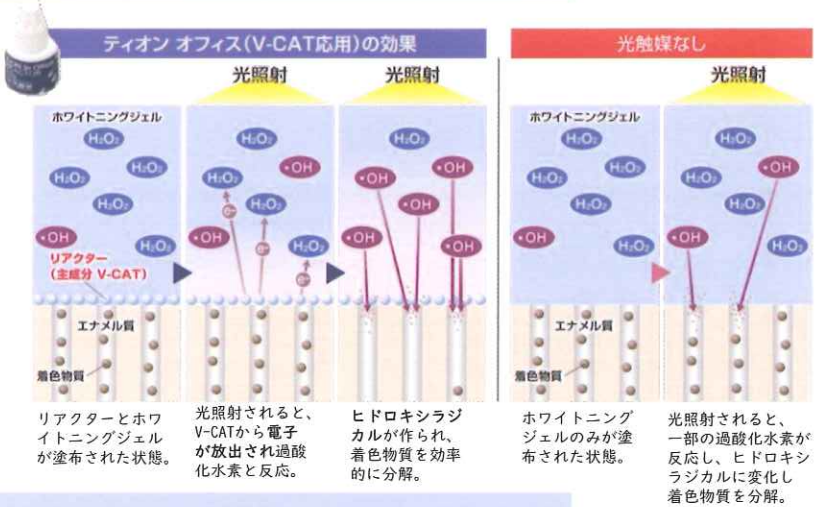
ティオン オフィス(V-CAT応用)の効果

光触媒なし

光照射

光照射

光照射

ホワイトニングジェル

$H_2O_2$ $H_2O_2$ $H_2O_2$ $H_2O_2$ $H_2O_2$

•OH

リアクター
(主成分 V-CAT)

エナメル質

着色物質

$H_2O_2$ $H_2O_2$ $H_2O_2$ $H_2O_2$

•OH •OH

•OH •OH •OH •OH •OH •OH

ホワイトニングジェル

$H_2O_2$ $H_2O_2$ $H_2O_2$ $H_2O_2$ $H_2O_2$ $H_2O_2$

•OH

エナメル質

着色物質

$H_2O_2$ $H_2O_2$ $H_2O_2$ $H_2O_2$ $H_2O_2$

•OH •OH

リアクターとホワイトニングジェルが塗布された状態。

光照射されると、V-CATから電子が放出され過酸化水素と反応。

ヒドロキシラジカルが作られ、着色物質を効率的に分解。

ホワイトニングジェルのみが塗布された状態。

光照射されると、一部の過酸化水素が反応し、ヒドロキシラジカルに変化し着色物質を分解。